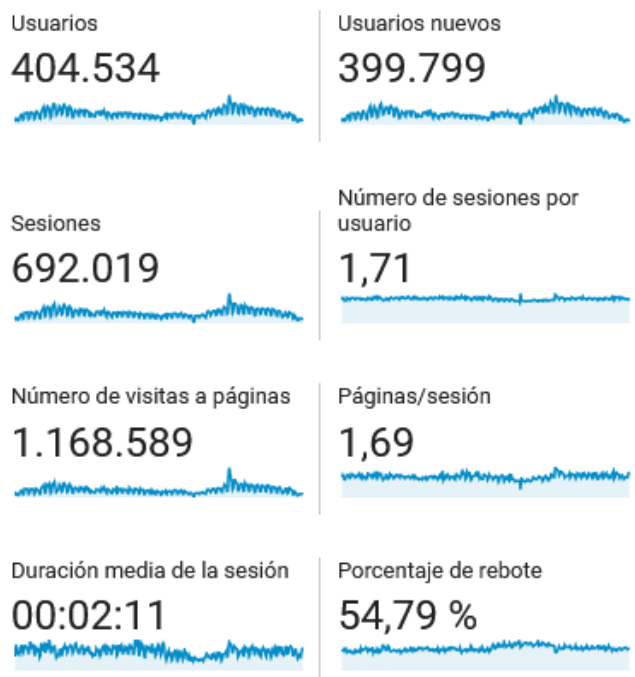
Usuarios
404.534

Usuarios nuevos
399.799

Sesiones
692.019

Número de sesiones por usuario
1,71

Número de visitas a páginas
1.168.589

Páginas/sesión
1,69

Duración media de la sesión
00:02:11

Porcentaje de rebote
54,79 %